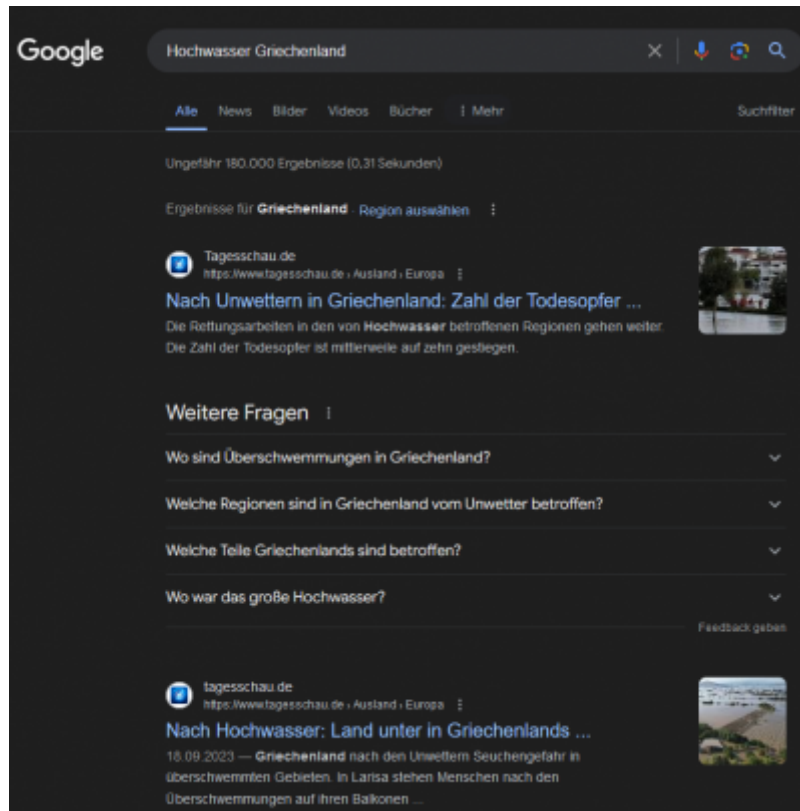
Google

Hochwasser Griechenland

Alle News Bilder Videos Bücher ⋮ Mehr Suchfilter

Ungefähr 180.000 Ergebnisse (0,31 Sekunden)

Ergebnisse für **Griechenland** · Region auswählen ⋮

Tagesschau.de
https://www.tagesschau.de › Ausland › Europa ⋮

Nach Unwettern in Griechenland: Zahl der Todesopfer ...

Die Rettungsarbeiten in den von **Hochwasser** betroffenen Regionen gehen weiter. Die Zahl der Todesopfer ist mittlerweile auf zehn gestiegen.

Weitere Fragen ⋮

Wo sind Überschwemmungen in Griechenland?

Welche Regionen sind in Griechenland vom Unwetter betroffen?

Welche Teile Griechenlands sind betroffen?

Wo war das große Hochwasser?

Feedback geben

tagesschau.de
https://www.tagesschau.de › Ausland › Europa ⋮

Nach Hochwasser: Land unter in Griechenlands ...

18.09.2023 — **Griechenland** nach den Unwettern Seuchengefahr in überschwemmten Gebieten. In Larisa stehen Menschen nach den Überschwemmungen auf ihren Balkonen ...